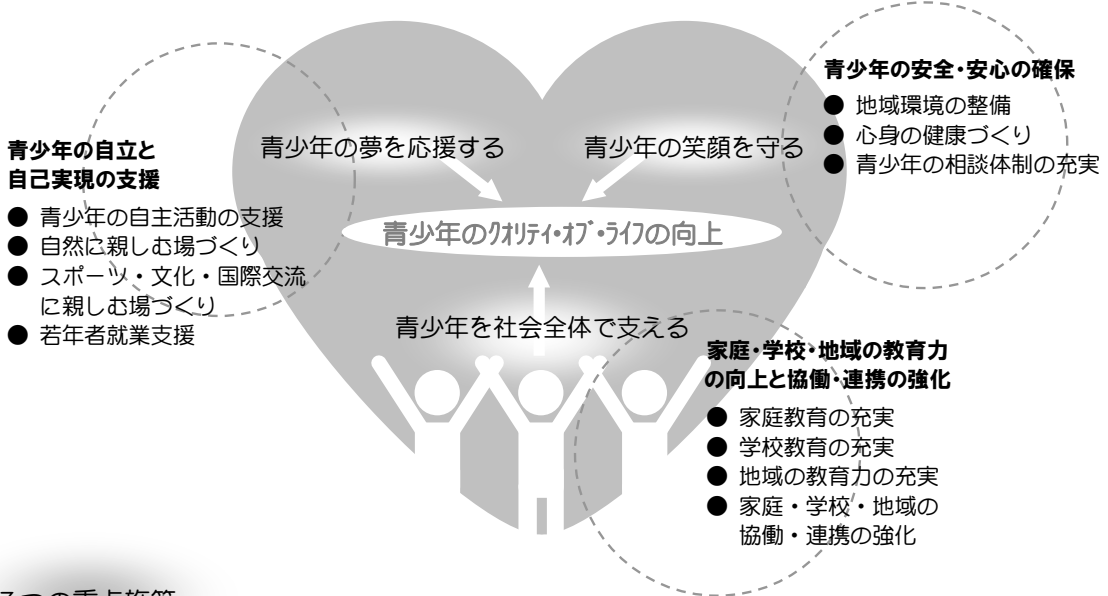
青少年の自立と自己実現の支援
● 青少年の自主活動の支援
● 自然に親しむ場づくり
● スポーツ・文化・国際交流に親しむ場づくり
● 若年者就業支援

青少年の夢を応援する

青少年の笑顔を守る

青少年の安全・安心の確保
● 地域環境の整備
● 心身の健康づくり
● 青少年の相談体制の充実

青少年のクオリティ・オブ・ライフの向上

青少年を社会全体で支える

家庭・学校・地域の教育力の向上と協働・連携の強化
● 家庭教育の充実
● 学校教育の充実
● 地域の教育力の充実
● 家庭・学校・地域の協働・連携の強化

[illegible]つの重点施策